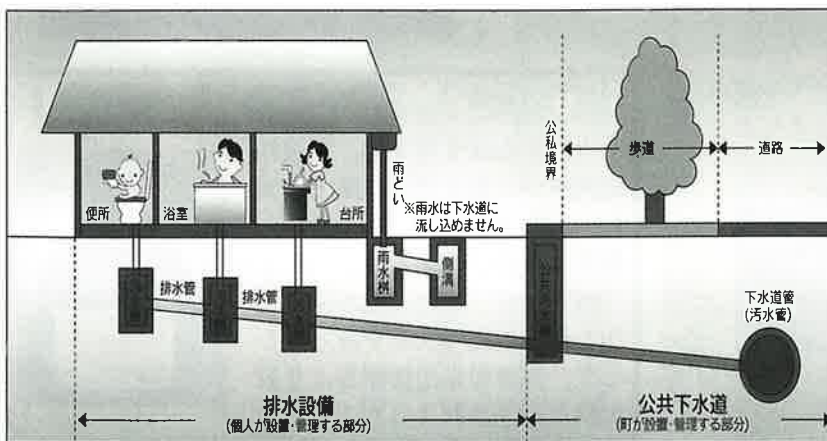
便所

浴室

台所

雨どい

※雨水は下水道に流し込めません。

公私境界

歩道

道路

雨水桝

側溝

排水管

排水管

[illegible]

下水道管
(汚水管)

排水設備
(個人が設置・管理する部分)

公共下水道
(町が設置・管理する部分)